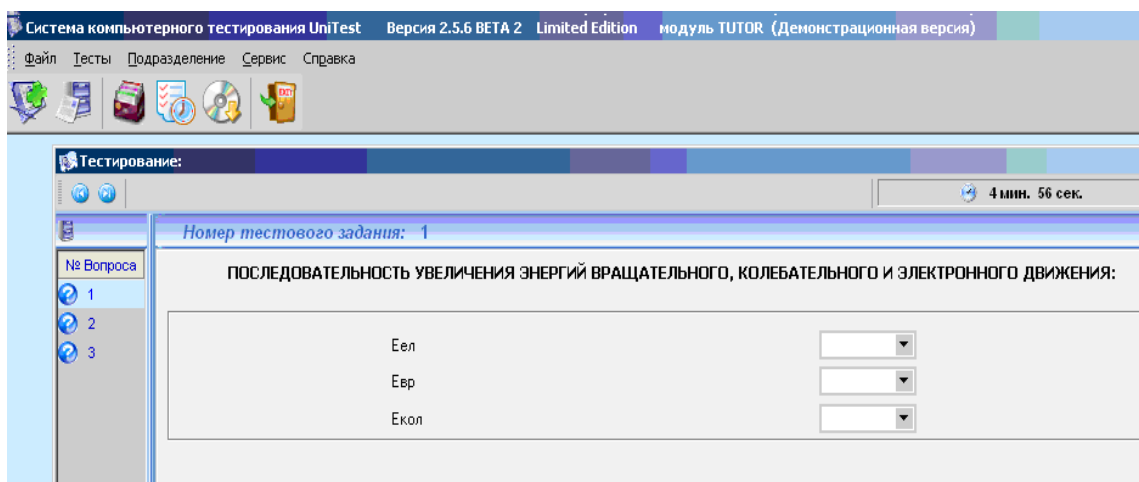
Система компьютерного тестирования UniTest Версия 2.5.6 BETA 2 Limited Edition модуль TUTOR (Демонстрационная версия)

Файл Тесты Подразделение Сервис Справка

Тестирование:

4 мин. 56 сек.

Номер тестового задания: 1

№ Вопроса
1
2
3

ПОСЛЕДОВАТЕЛЬНОСТЬ УВЕЛИЧЕНИЯ ЭНЕРГИЙ ВРАЩАТЕЛЬНОГО, КОЛЕБАТЕЛЬНОГО И ЭЛЕКТРОННОГО ДВИЖЕНИЯ:

Еел
Евр
Екол